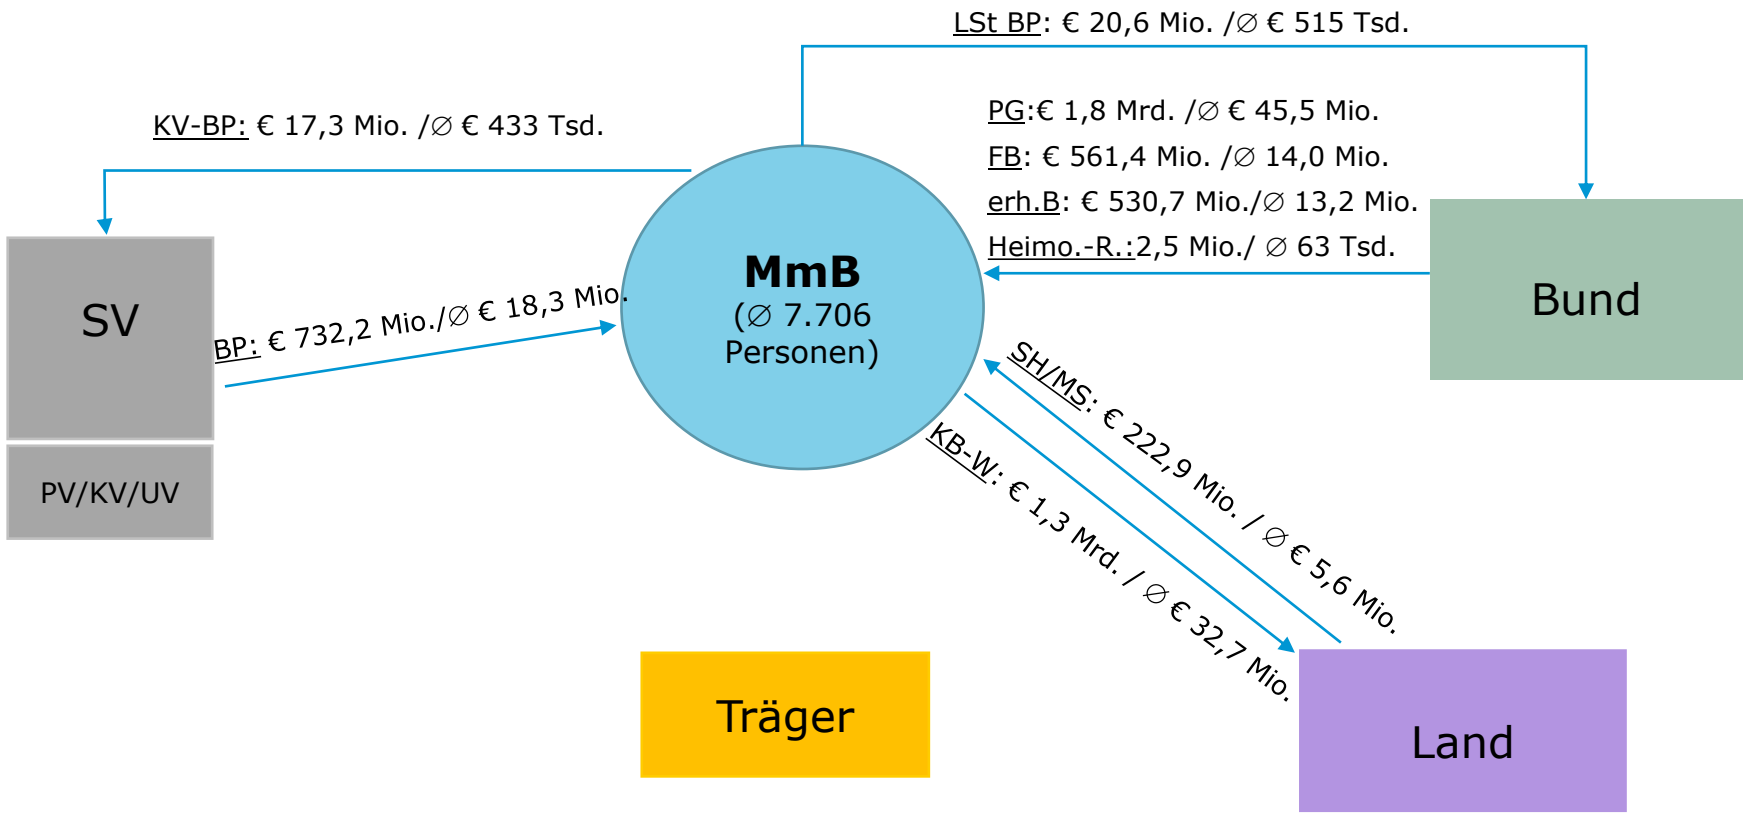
LSt BP: € 20,6 Mio. /∅ € 515 Tsd.

KV-BP: € 17,3 Mio. /∅ € 433 Tsd.

PG:€ 1,8 Mrd. /∅ € 45,5 Mio.
FB: € 561,4 Mio. /∅ 14,0 Mio.
erh.B: € 530,7 Mio./∅ 13,2 Mio.
Heimo.-R.:2,5 Mio./ ∅ 63 Tsd.

SV

PV/KV/UV

BP: € 732,2 Mio./∅ € 18,3 Mio.

MmB
(∅ 7.706 Personen)

Bund

SH/MS: € 222,9 Mio. / ∅ € 5,6 Mio.

KB-W: € 1,3 Mrd. / ∅ € 32,7 Mio.

Träger

Land